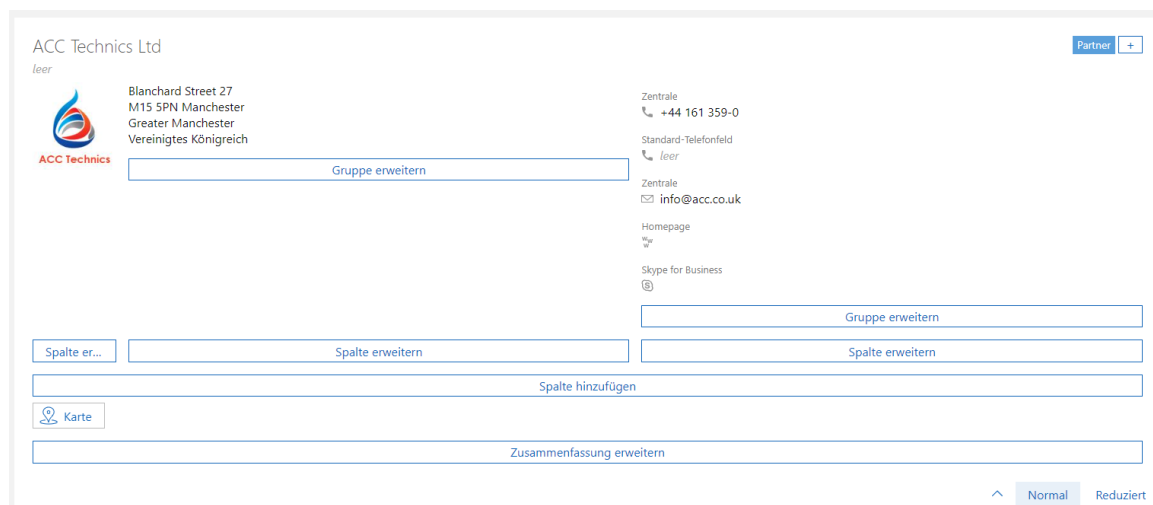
ACC Technics Ltd

Partner +

leer

ACC Technics

Blanchard Street 27
M15 5PN Manchester
Greater Manchester
Vereinigtes Königreich

Gruppe erweitern

Zentrale
+44 161 359-0

Standard-Telefonfeld
leer

Zentrale
info@acc.co.uk

Homepage

Skype for Business

Gruppe erweitern

Spalte er...

Spalte erweitern

Spalte erweitern

Spalte hinzufügen

Karte

Zusammenfassung erweitern

Normal Reduziert